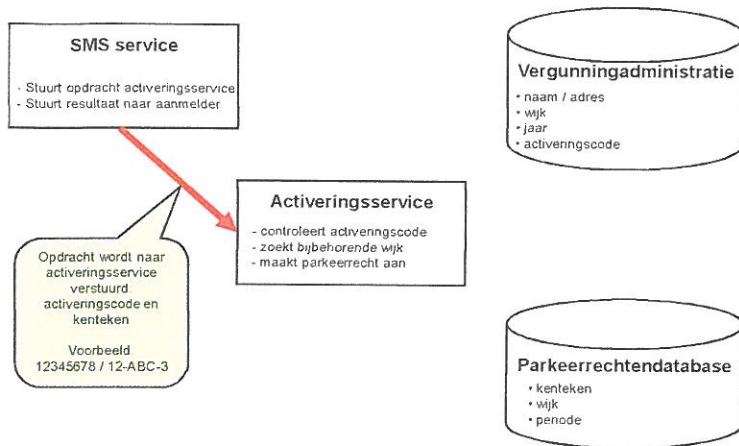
SMS service

- Stuurt opdracht activeringsservice
- Stuurt resultaat naar aanmelder

Vergunningadministratie

- naam / adres
- wijk
- jaar
- activeringscode

Activeringsservice

- controleert activeringscode
- zoekt bijbehorende wijk
- maakt parkeerrecht aan

Opdracht wordt naar activeringsservice verstuurd: activeringscode en kenteken

Voorbeeld
12345678 / 12-ABC-3

Parkeerrechtendatabase

- kenteken
- wijk
- periode